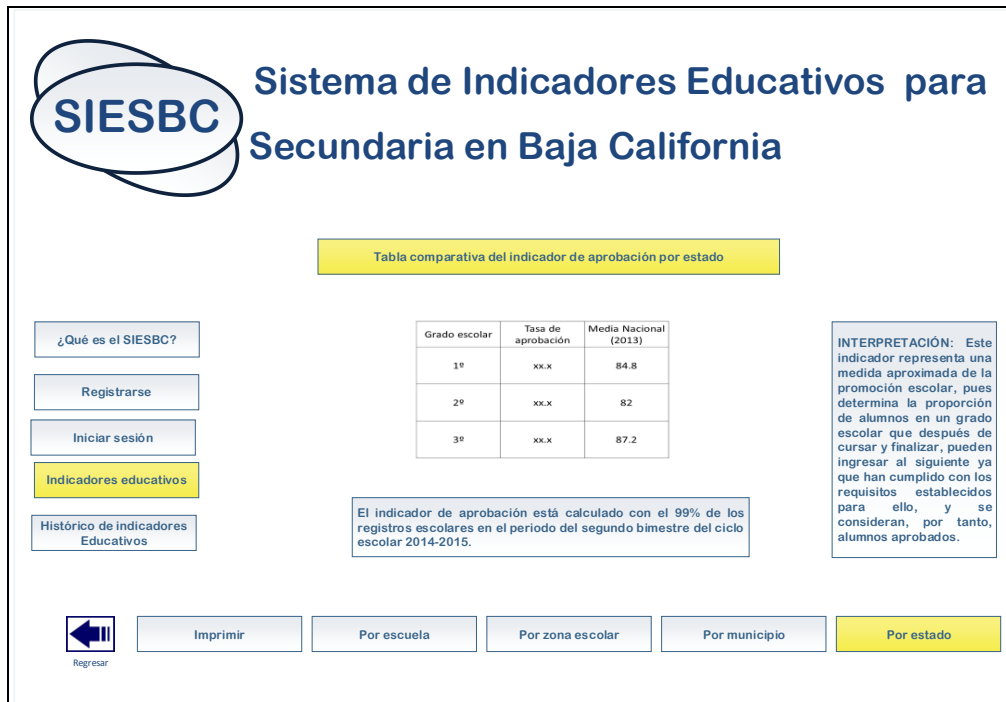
SIESBC

Sistema de Indicadores Educativos para Secundaria en Baja California

Tabla comparativa del indicador de aprobación por estado

¿Qué es el SIESBC?

Registrarse

Iniciar sesión

Indicadores educativos

Histórico de indicadores Educativos

| Grado escolar | Tasa de aprobación | Media Nacional (2013) |
|---|---|---|
| 1º | xx.x | 84.8 |
| 2º | xx.x | 82 |
| 3º | xx.x | 87.2 |

El indicador de aprobación está calculado con el 99% de los registros escolares en el periodo del segundo bimestre del ciclo escolar 2014-2015.

INTERPRETACIÓN: Este indicador representa una medida aproximada de la promoción escolar, pues determina la proporción de alumnos en un grado escolar que después de cursar y finalizar, pueden ingresar al siguiente ya que han cumplido con los requisitos establecidos para ello, y se consideran, por tanto, alumnos aprobados.

Regresar

Imprimir

Por escuela

Por zona escolar

Por municipio

Por estado